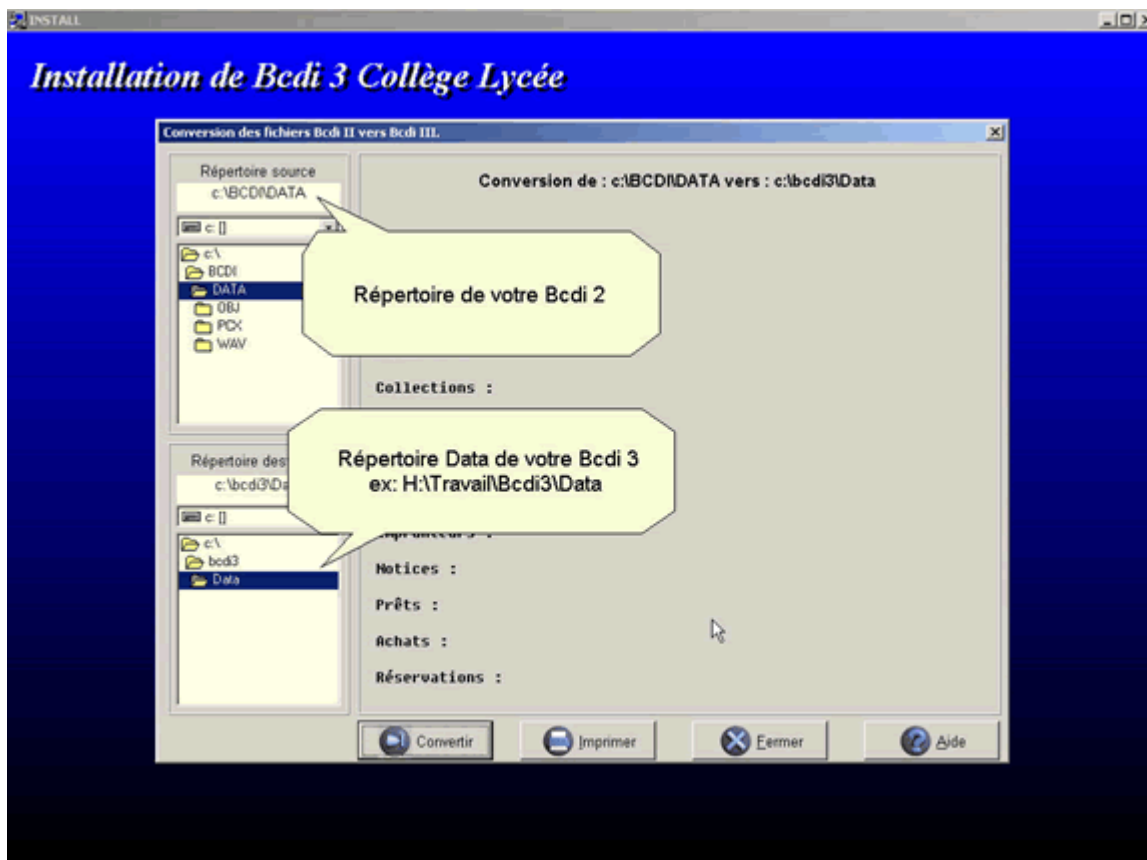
INSTALL

Installation de Bcdi 3 Collège Lycée

Conversion des fichiers Bcdi II vers Bcdi III.

Répertoire source
c:\BCDI\DATA

c: []

c:\
BCDI
DATA
OBJ
PCX
WAV

Répertoire des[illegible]
c:\bcdi3\Da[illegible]

c: []

c:\
bcdi3
Data

Conversion de : c:\BCDI\DATA vers : c:\bcdi3\Data

Répertoire de votre Bcdi 2

Collections :

Répertoire Data de votre Bcdi 3
ex: H:\Travail\Bcdi3\Data

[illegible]mprunteurs :

Notices :

Prêts :

Achats :

Réservations :

Convertir

Imprimer

Fermer

Aide